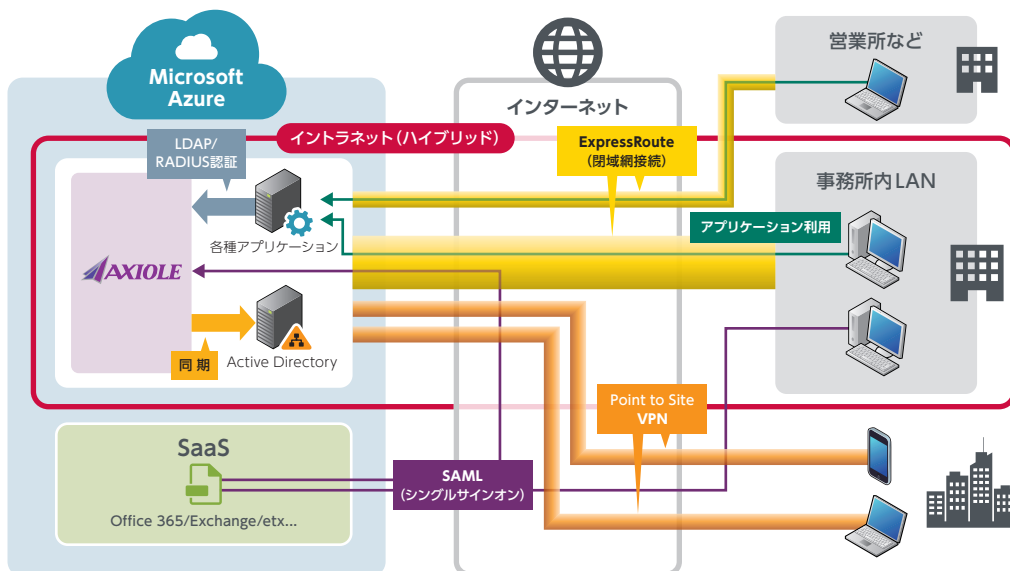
Microsoft Azure

インターネット

営業所など

LDAP/
RADIUS認証

イントラネット（ハイブリッド）

ExpressRoute
（閉域網接続）

事務所内LAN

アプリケーション利用

各種アプリケーション

AXIOLE

同期

Active Directory

Point to Site
VPN

SaaS

SAML
（シングルサインオン）

Office 365/Exchange/etx...